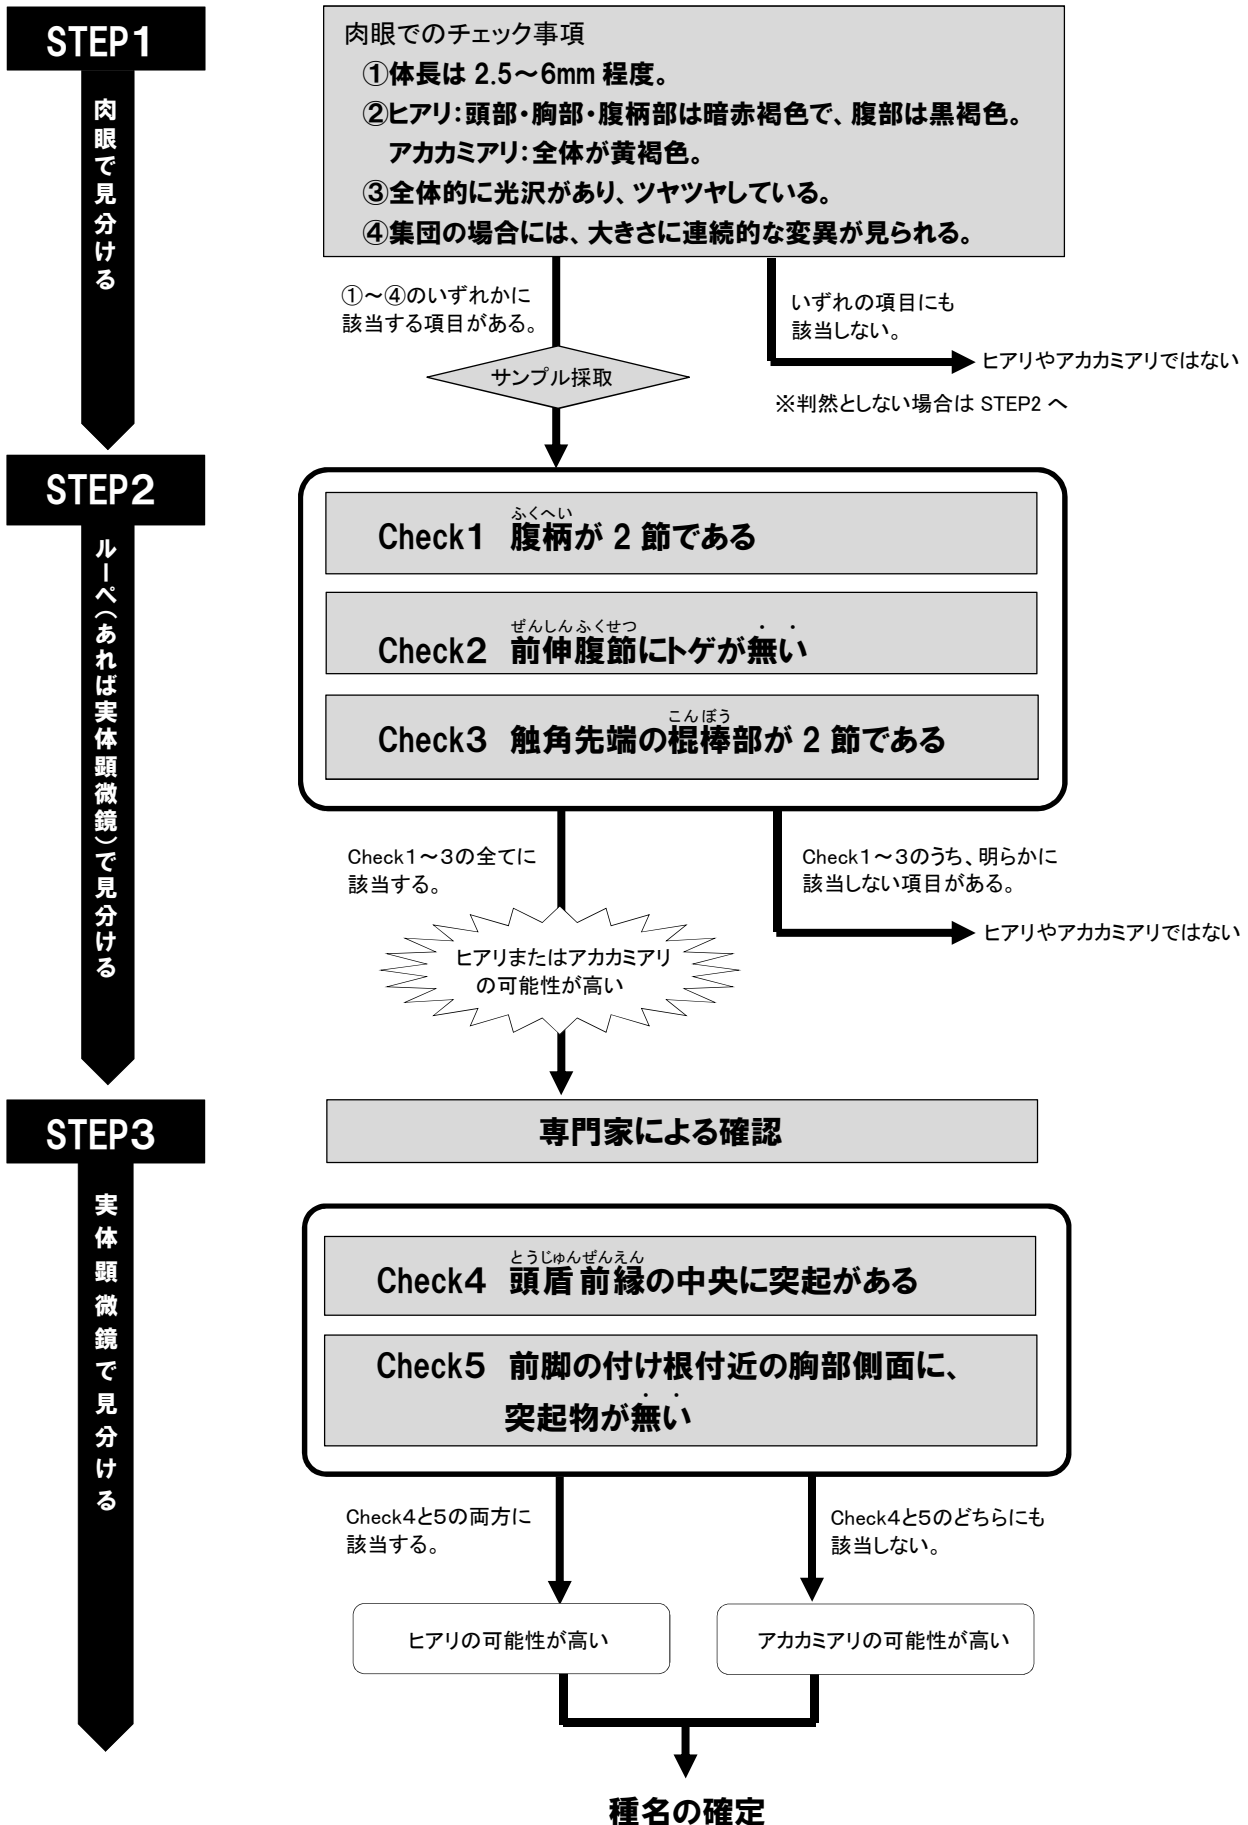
STEP1

肉眼で見分ける

肉眼でのチェック事項
①体長は 2.5～6mm 程度。
②ヒアリ：頭部・胸部・腹柄部は暗赤褐色で、腹部は黒褐色。
アカカミアリ：全体が黄褐色。
③全体的に光沢があり、ツヤツヤしている。
④集団の場合には、大きさに連続的な変異が見られる。

①～④のいずれかに該当する項目がある。

いずれの項目にも該当しない。

ヒアリやアカカミアリではない

サンプル採取

※判然としない場合は STEP2 へ

STEP2

ルーペ（あれば実体顕微鏡）で見分ける

Check1 腹柄（ふくへい）が 2 節である

Check2 前伸腹節（ぜんしんふくせつ）にトゲが無い

Check3 触角先端の棍棒部（こんぼう）が 2 節である

Check1～3の全てに該当する。

Check1～3のうち、明らかに該当しない項目がある。

ヒアリやアカカミアリではない

ヒアリまたはアカカミアリの可能性が高い

STEP3

実体顕微鏡で見分ける

専門家による確認

Check4 頭盾（とうじゅん）前縁（ぜんえん）の中央に突起がある

Check5 前脚の付け根付近の胸部側面に、突起物が無い

Check4と5の両方に該当する。

Check4と5のどちらにも該当しない。

ヒアリの可能性が高い

アカカミアリの可能性が高い

種名の確定